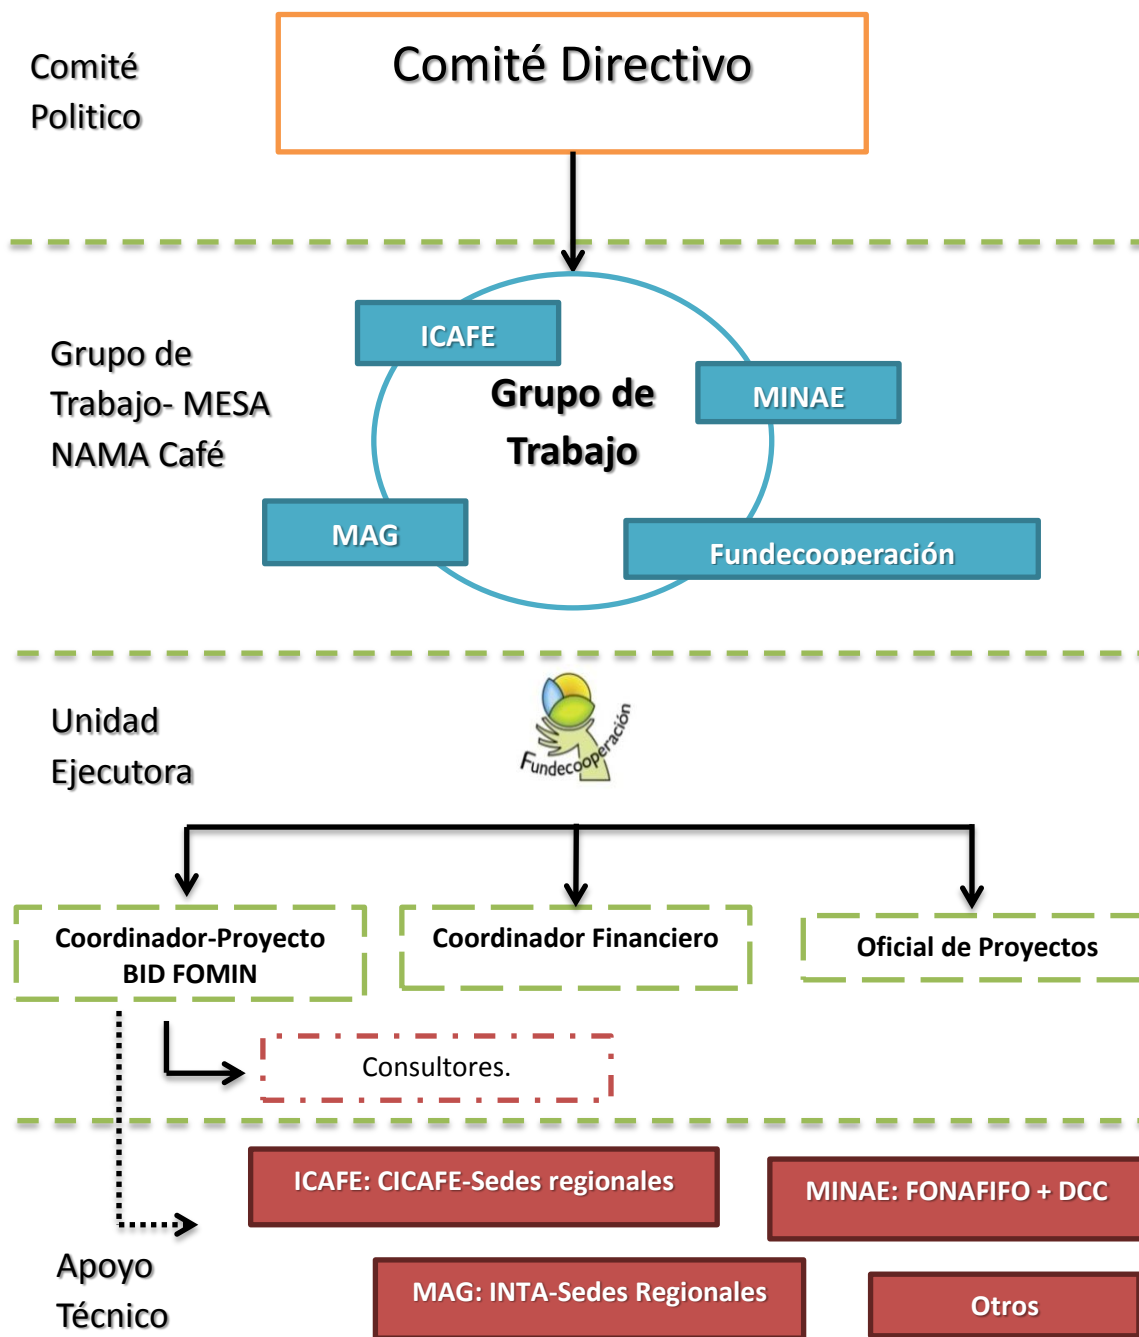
Comité Politico

Comité Directivo

Grupo de Trabajo- MESA NAMA Café

ICAFE

Grupo de Trabajo

MINAE

MAG

Fundecooperación

Unidad Ejecutora

Fundecooperación

Coordinador-Proyecto BID FOMIN

Coordinador Financiero

Oficial de Proyectos

Consultores.

ICAFE: CICAFE-Sedes regionales

MINAE: FONAFIFO + DCC

Apoyo Técnico

MAG: INTA-Sedes Regionales

Otros